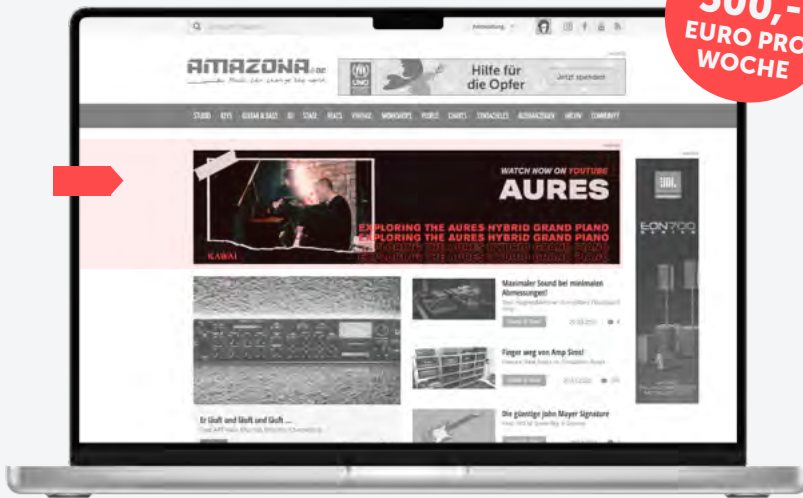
500,-
EURO PRO
WOCHE

AMAZONA.de
Music can change the world

Anmeldung

UNO Flüchtlingshilfe
Hilfe für die Opfer
Jetzt spenden

STUDIO KEYS GUITAR & BASS DJ STAGE FX VINTAGE WORKSHOPS PEOPLE CHARTS SONDERTEILE KLEINANZEIGEN ARCHIV COMMUNITY

WATCH NOW ON YOUTUBE
AURES
EXPLORING THE AURES HYBRID GRAND PIANO
EXPLORING THE AURES HYBRID GRAND PIANO
KAWAI

JBL
EON700

Maximaler Sound bei minimalen Abmessungen!

Finger weg von Amp Sims!

Die günstige John Mayer Signature

Er läuft und läuft und läuft ....